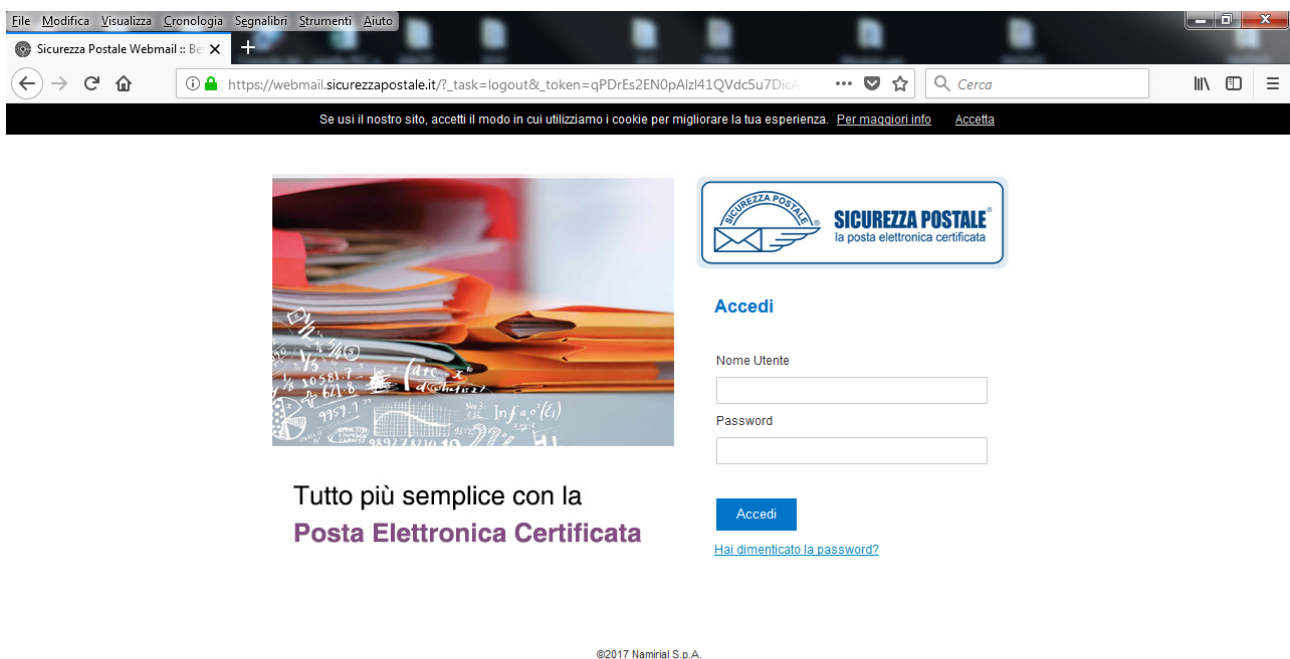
File Modifica Visualizza Cronologia Segnalibri Strumenti Aiuto

Sicurezza Postale Webmail :: Be

https://webmail.sicurezzapostale.it/?_task=logout&_token=qPDrEs2EN0pAlzl41QVdc5u7Dic

Cerca

Se usi il nostro sito, accetti il modo in cui utilizziamo i cookie per migliorare la tua esperienza. Per maggiori info Accetta

SICUREZZA POSTALE

SICUREZZA POSTALE®
la posta elettronica certificata

Accedi

Nome Utente

Password

Accedi

Hai dimenticato la password?

Tutto più semplice con la
Posta Elettronica Certificata

©2017 Namirial S.p.A.